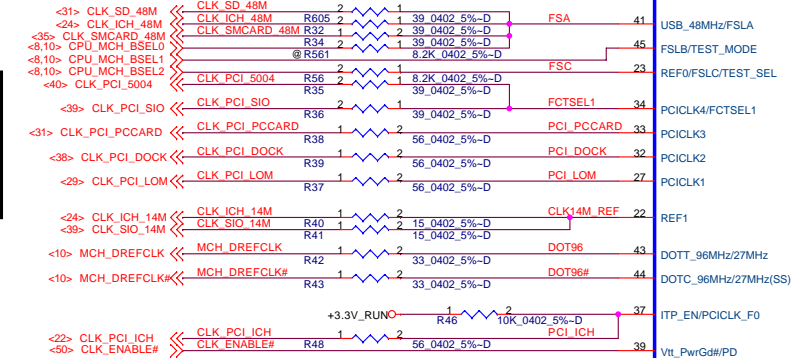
<31> CLK_SD_48M
<24> CLK_ICH_48M
<35> CLK_SMCARD_48M
<8,10> CPU_MCH_BSEL0
<8,10> CPU_MCH_BSEL1
<8,10> CPU_MCH_BSEL2
<40> CLK_PCI_5004
<39> CLK_PCI_SIO
<31> CLK_PCI_PCCARD
<38> CLK_PCI_DOCK
<29> CLK_PCI_LOM
<24> CLK_ICH_14M
<39> CLK_SIO_14M
<10> MCH_DREFCLK
<10> MCH_DREFCLK#
<22> CLK_PCI_ICH
<50> CLK_ENABLE#

CLK_SD_48M
CLK_ICH_48M
CLK_SMCARD_48M
R605 2 1 39_0402_5%~D
R32 2 1 39_0402_5%~D
R34 2 1 39_0402_5%~D
@ R561 8.2K_0402_5%~D
CLK_PCI_5004
R56 2 1 8.2K_0402_5%~D
R35 39_0402_5%~D
CLK_PCI_SIO
R36 2 1 39_0402_5%~D
CLK_PCI_PCCARD
R38 56_0402_5%~D
CLK_PCI_DOCK
R39 1 2 56_0402_5%~D
CLK_PCI_LOM
R37 1 2 56_0402_5%~D
CLK_ICH_14M
CLK_SIO_14M
R40 1 2 15_0402_5%~D
R41 1 2 15_0402_5%~D
MCH_DREFCLK
R42 1 2 33_0402_5%~D
MCH_DREFCLK#
R43 1 2 33_0402_5%~D
+3.3V_RUN
R46 1 2 10K_0402_5%~D
CLK_PCI_ICH
CLK_ENABLE#
R48 1 2 56_0402_5%~D

FSA
FSC
FCTSEL1
PCI_PCCARD
PCI_DOCK
PCI_LOM
CLK14M_REF
DOT96
DOT96#
PCI_ICH

41 USB_48MHz/FSLA
45 FSLB/TEST_MODE
23 REF0/FSLC/TEST_SEL
34 PCICLK4/FCTSEL1
33 PCICLK3
32 PCICLK2
27 PCICLK1
22 REF1
43 DOTT_96MHz/27MHz
44 DOTC_96MHz/27MHz(SS)
37 ITP_EN/PCICLK_F0
39 Vtt_PwrGd#/PD